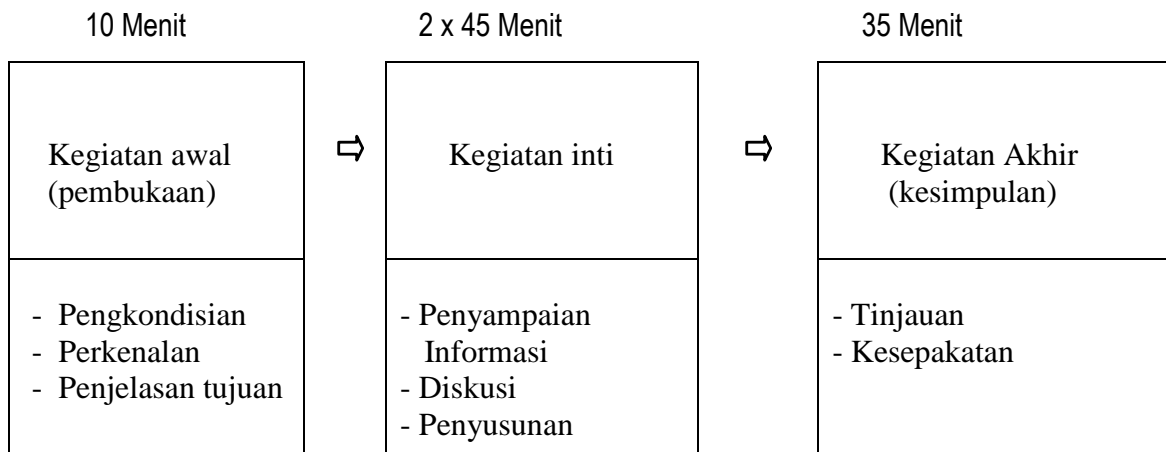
10 Menit

Kegiatan awal (pembukaan)

- Pengkondisian
- Perkenalan
- Penjelasan tujuan

⇨

2 x 45 Menit

Kegiatan inti

- Penyampaian Informasi
- Diskusi
- Penyusunan

⇨

35 Menit

Kegiatan Akhir (kesimpulan)

- Tinjauan
- Kesepakatan